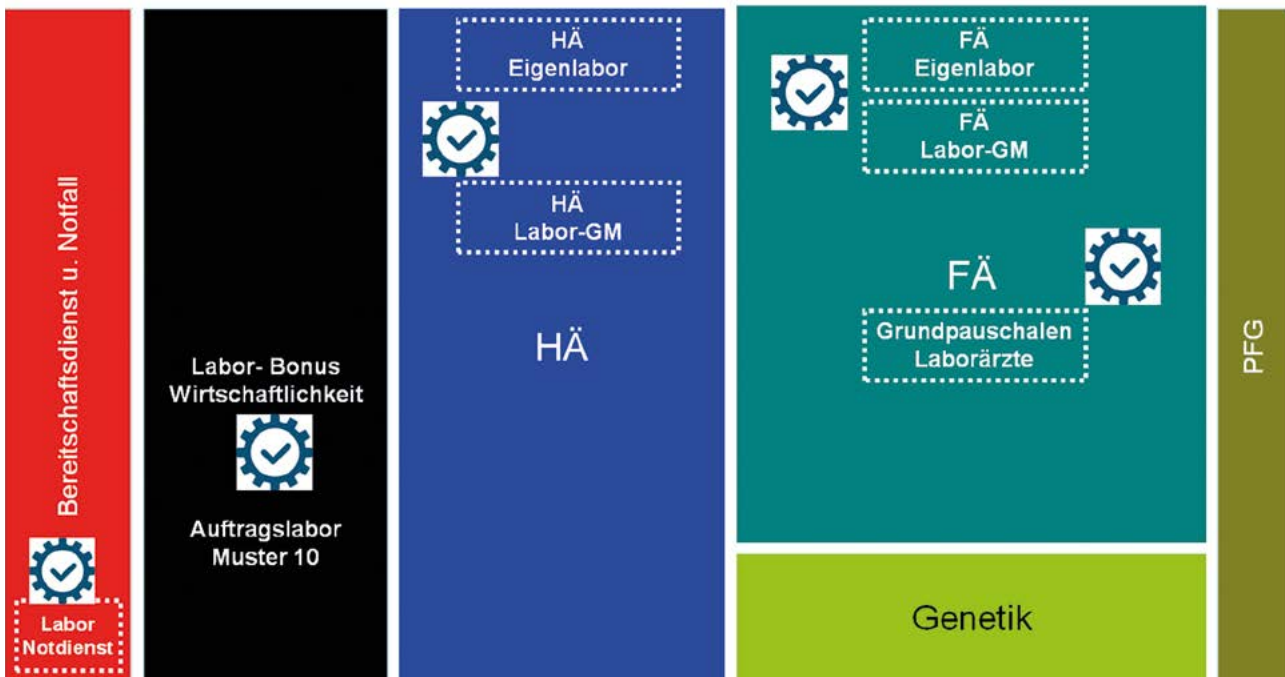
Bereitschaftsdienst u. Notfall

Labor Notdienst

Labor- Bonus Wirtschaftlichkeit

Auftragslabor Muster 10

HÄ Eigenlabor

HÄ Labor-GM

HÄ

FÄ Eigenlabor

FÄ Labor-GM

FÄ

Grundpauschalen Laborärzte

Genetik

PFG